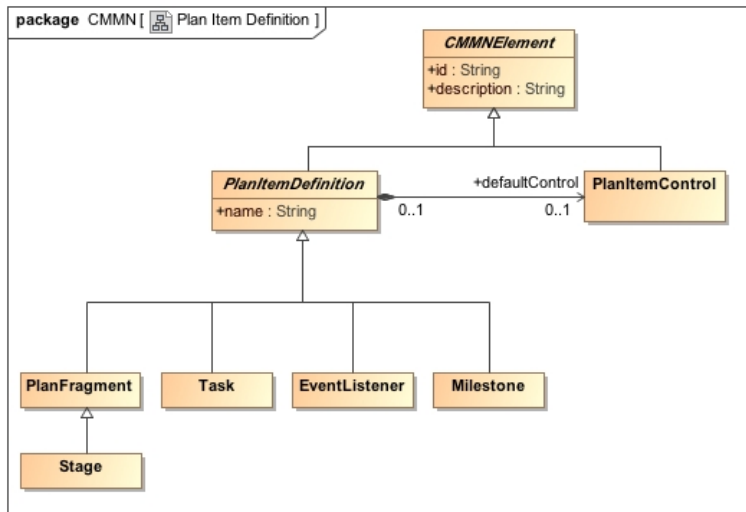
package CMMN [ Plan Item Definition ]

CMMNElement
+id : String
+description : String

PlanItemDefinition
+name : String

+defaultControl
0..1
0..1

PlanItemControl

PlanFragment

Task

EventListener

Milestone

Stage